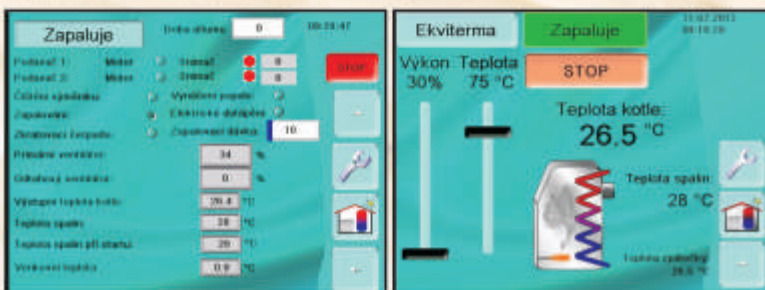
Zapaluje

Doba zdr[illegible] 0 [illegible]

Podavač 1: Motor Snímač 0
Podavač 2: Motor Snímač 0

STOP

Čištění spalinového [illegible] Vynášení popele
Zapalovač Elektrické dotápění
Zásobníkové čerpadlo Zapalovací dávka 10

Primární ventilátor 34 %
Odtahový ventilátor 0 %
Výstupní teplota kotle 26.4 °C
Teplota spalin 28 °C
Teplota spalin při startu 26 °C
Venkovní teplota 0.9 °C

Ekviterma

Zapaluje

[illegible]
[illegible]

Výkon 30%

Teplota 75 °C

STOP

Teplota kotle:
26.5 °C

Teplota spalin
28 °C

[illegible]
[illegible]